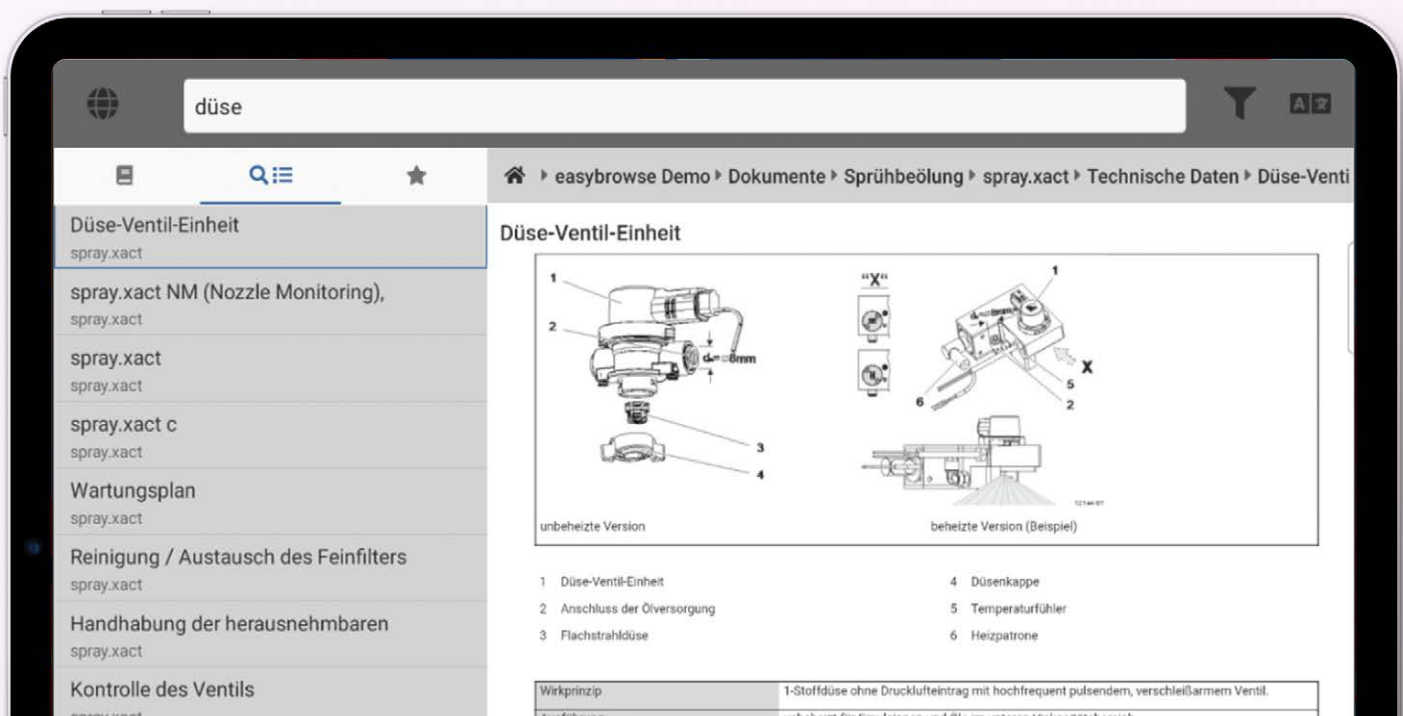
düse

Düse-Ventil-Einheit
spray.xact

spray.xact NM (Nozzle Monitoring),
spray.xact

spray.xact
spray.xact

spray.xact c
spray.xact

Wartungsplan
spray.xact

Reinigung / Austausch des Feinfilters
spray.xact

Handhabung der herausnehmbaren
spray.xact

Kontrolle des Ventils
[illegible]

easybrowse Demo ▸ Dokumente ▸ Sprühbeölung ▸ spray.xact ▸ Technische Daten ▸ Düse-Venti

Düse-Ventil-Einheit

1
2
$d_a = 8mm$
3
4
"X"
1
X
5
6
2
unbeheizte Version
beheizte Version (Beispiel)

1 Düse-Ventil-Einheit
2 Anschluss der Ölversorgung
3 Flachstrahldüse
4 Düsenkappe
5 Temperaturfühler
6 Heizpatrone

| Wirkprinzip | 1-Stoffdüse ohne Drucklufteintrag mit hochfrequent pulsendem, verschleißarmem Ventil. |
|---|---|
| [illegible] | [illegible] |